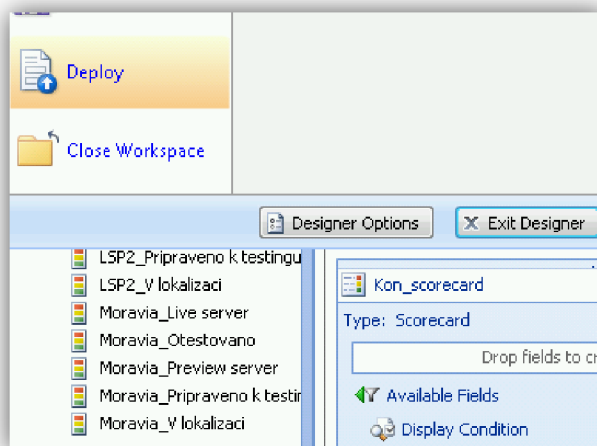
Deploy

Close Workspace

Designer Options

Exit Designer

LSP2_Pripraveno k testingu

LSP2_V lokalizaci

Moravia_Live server

Moravia_Otestovano

Moravia_Preview server

Moravia_Pripraveno k testin

Moravia_V lokalizaci

Kon_scorecard

Type: Scorecard

Drop fields to cr

Available Fields

Display Condition